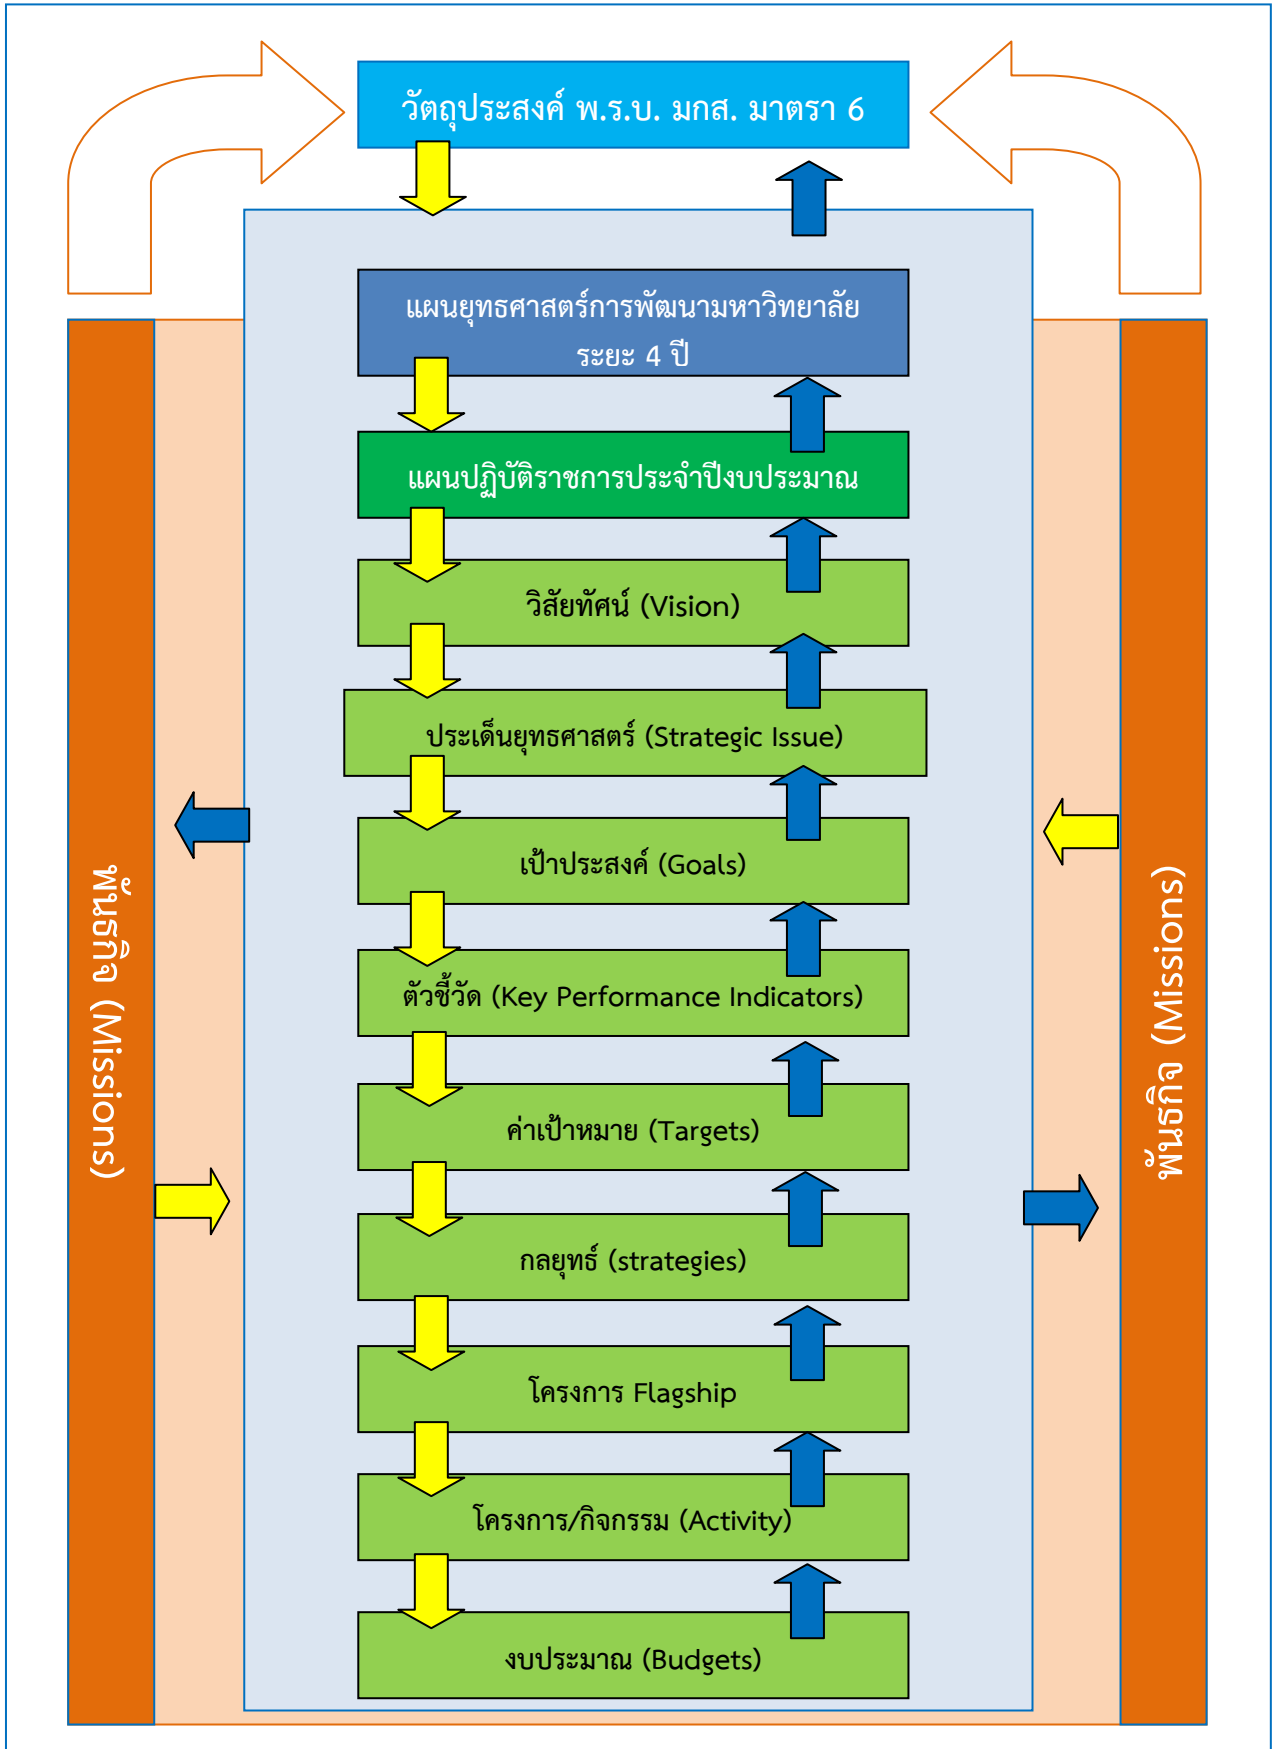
วัตถุประสงค์ พ.ร.บ. มกส. มาตรา 6

แผนยุทธศาสตร์การพัฒนามหาวิทยาลัย ระยะ 4 ปี

แผนปฏิบัติราชการประจำปีงบประมาณ

วิสัยทัศน์ (Vision)

ประเด็นยุทธศาสตร์ (Strategic Issue)

เป้าประสงค์ (Goals)

ตัวชี้วัด (Key Performance Indicators)

ค่าเป้าหมาย (Targets)

กลยุทธ์ (strategies)

โครงการ Flagship

โครงการ/กิจกรรม (Activity)

งบประมาณ (Budgets)

พันธกิจ (Missions)

พันธกิจ (Missions)